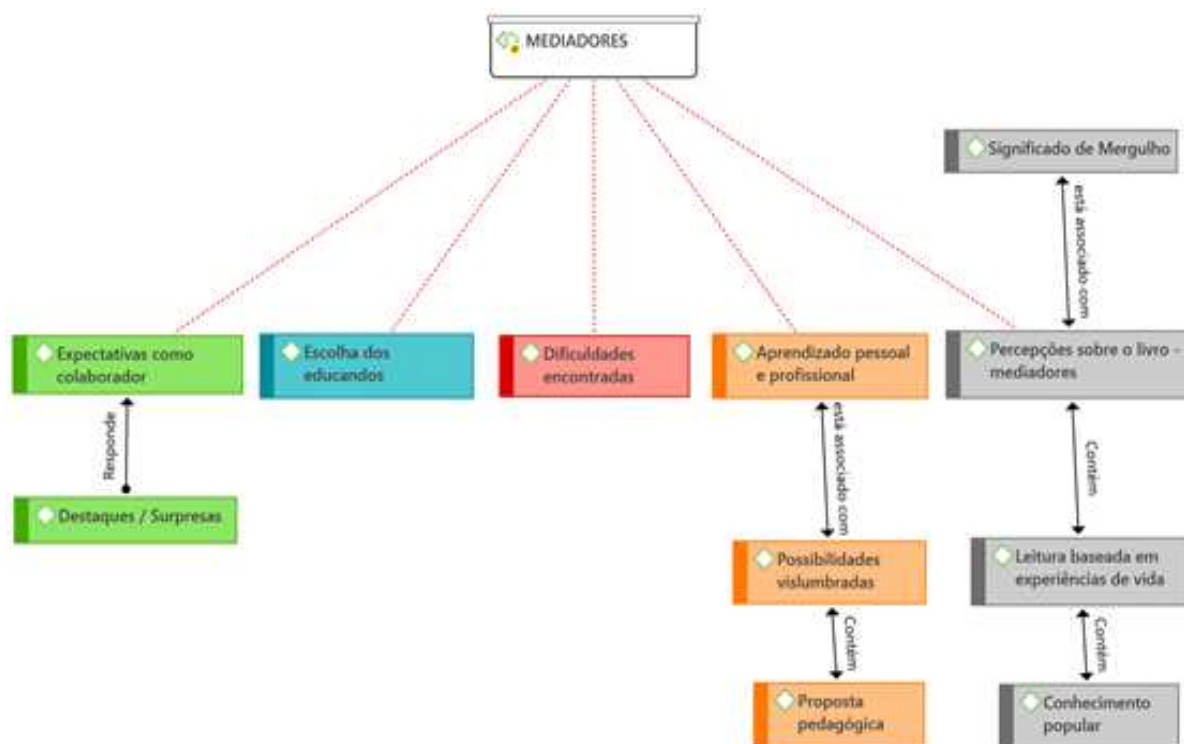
MEDIADORES

Significado de Mergulho

está associado com

Expectativas como colaborador

Escolha dos educandos

Dificuldades encontradas

Aprendizado pessoal e profissional

Percepções sobre o livro - mediadores

Responde

Destaques / Surpresas

está associado com

Contém

Possibilidades vislumbradas

Leitura baseada em experiências de vida

Contém

Contém

Proposta pedagógica

Conhecimento popular